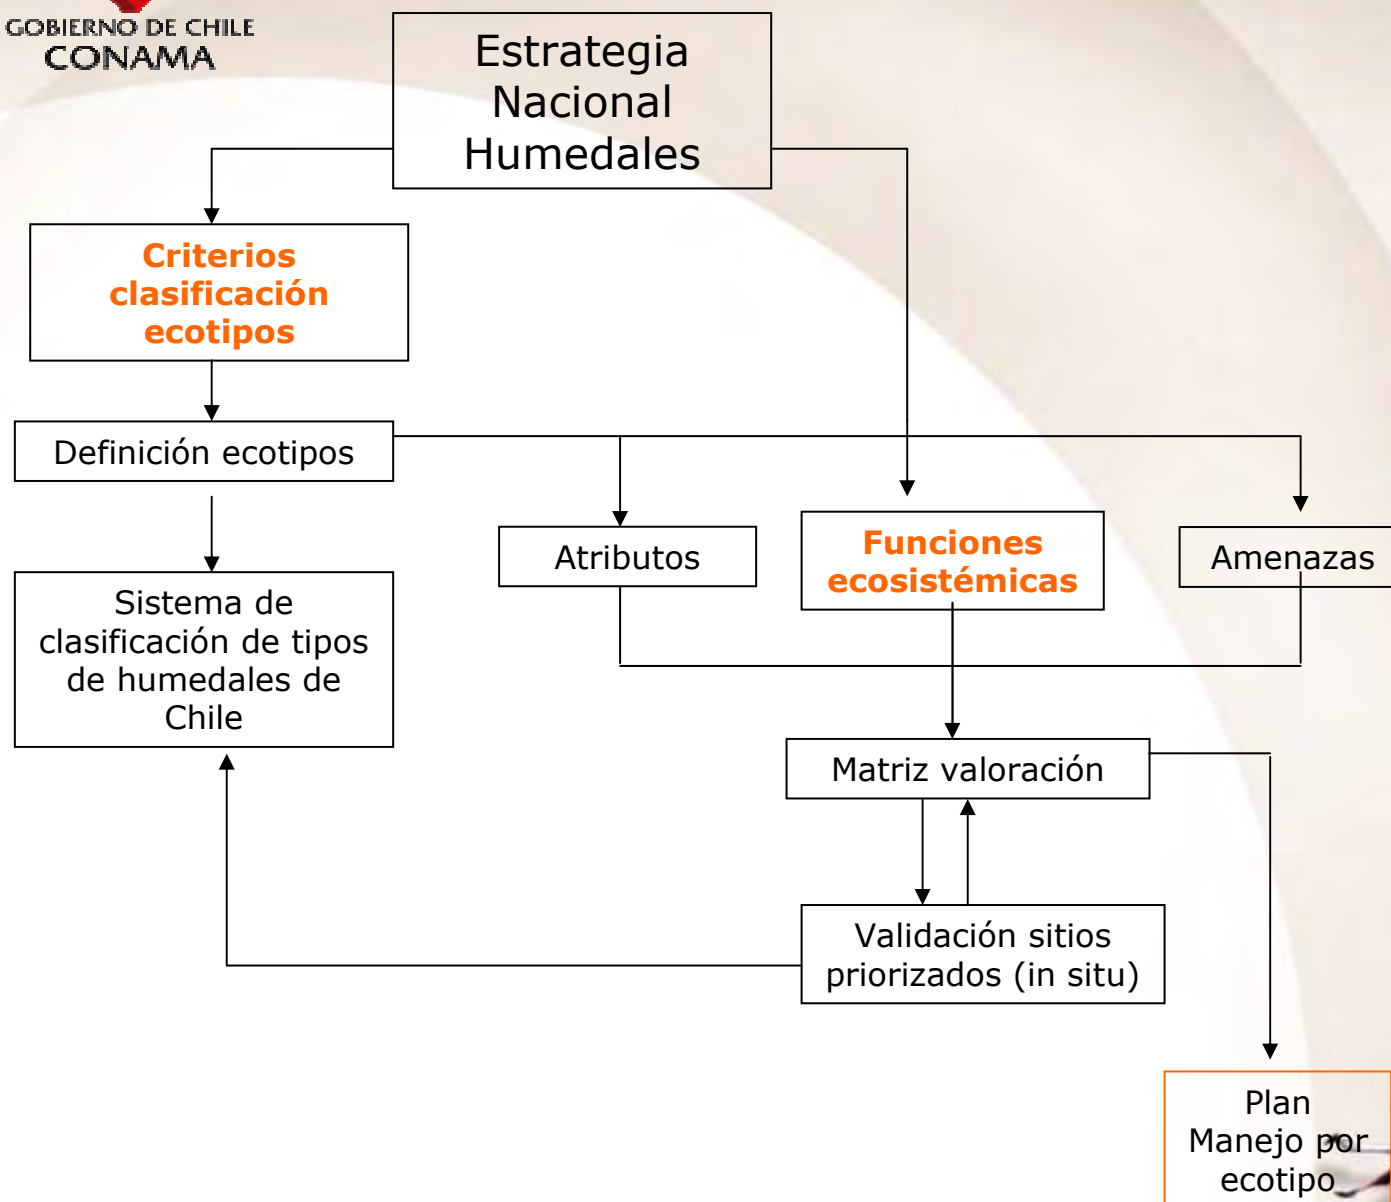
GOBIERNO DE CHILE
CONAMA

Estrategia Nacional Humedales

Criterios clasificación ecotipos

Definición ecotipos

Sistema de clasificación de tipos de humedales de Chile

Atributos

Funciones ecosistémicas

Amenazas

Matriz valoración

Validación sitios priorizados (in situ)

Plan Manejo por ecotipo